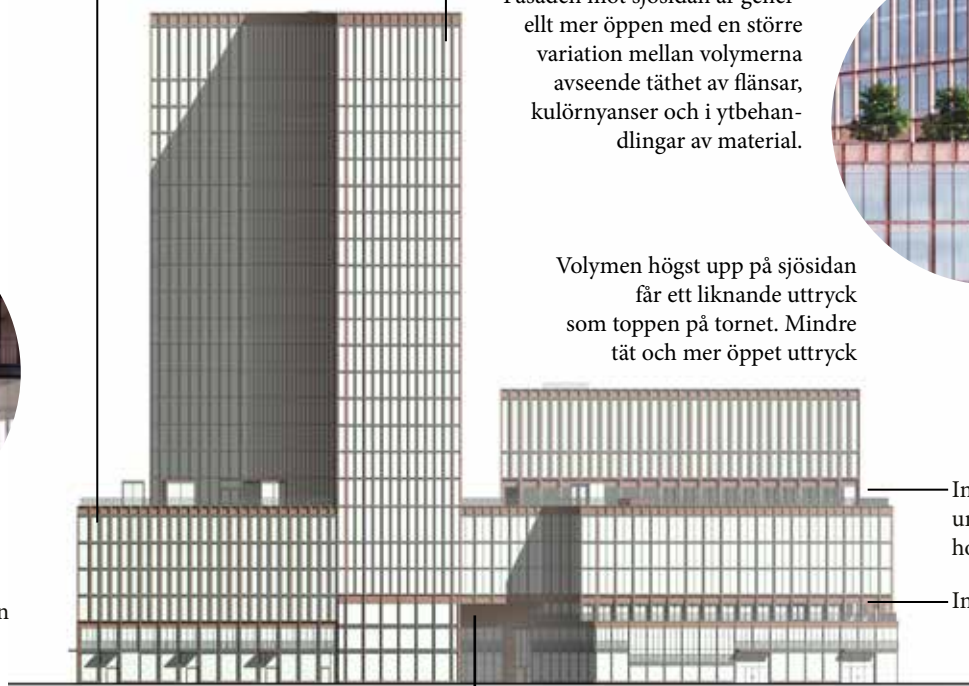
Fasaden mot sjösidan är gener-
ellt mer öppen med en större variation mellan volymerna avseende täthet av flänsar, kulörnyanser och i ytbehandlingar av material.

Volymen högst upp på sjösidan får ett liknande uttryck som toppen på tornet. Mindre tät och mer öppet uttryck

In
ur
ho

In

n